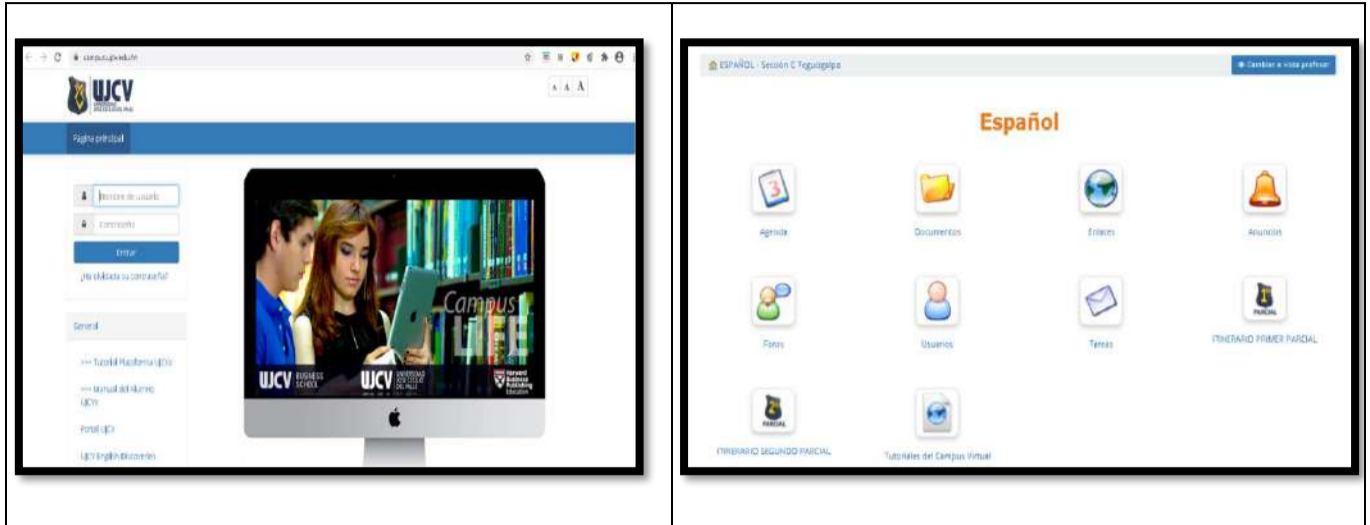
campus.ujcv.edu.hn

UJCV

A A A

Página principal

Nombre de usuario

Contraseña

Entrar

¿Ha olvidado su contraseña?

General

>>> Tutorial Plataforma UJCV

>>> Manual del Alumno UJCV

Portal UJCV

UJCV English Discoveries

Campus LIFE

UJCV BUSINESS SCHOOL

UJCV UNIVERSIDAD JOSÉ CECILIO DEL VALLE

Harvard Business Publishing Education

ESPAÑOL - Sección C Tegucigalpa

Cambiar a vista profesor

Español

Agenda

Documentos

Enlaces

Anuncios

Foros

Usuarios

Tareas

ITINERARIO PRIMER PARCIAL

PARCIAL

PARCIAL

ITINERARIO SEGUNDO PARCIAL

Tutoriales del Campus Virtual